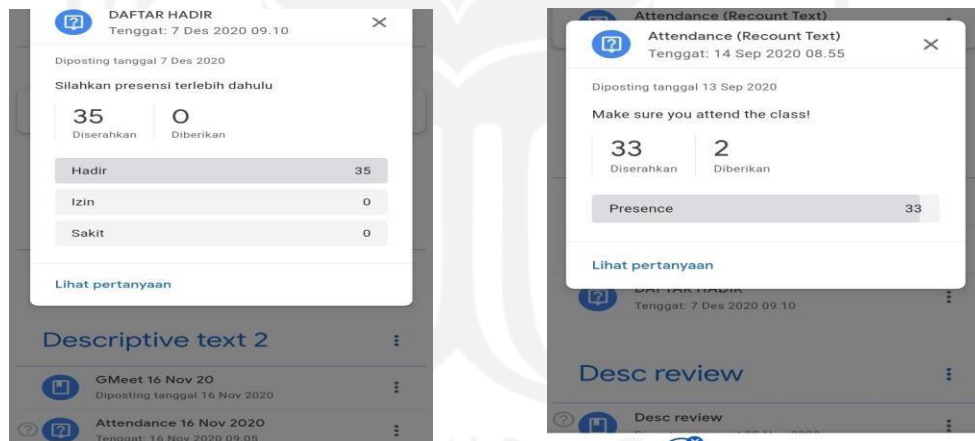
DAFTAR HADIR
Tenggat: 7 Des 2020 09.10

Diposting tanggal 7 Des 2020

Silahkan presensi terlebih dahulu

35 Diserahkan
0 Diberikan

| Hadir | 35 |
|---|---|
| Izin | 0 |
| Sakit | 0 |

Lihat pertanyaan

Descriptive text 2

GMeet 16 Nov 20
Diposting tanggal 16 Nov 2020

Attendance 16 Nov 2020
Tenggat: 16 Nov 2020 09.05

Attendance (Recount Text)

Attendance (Recount Text)
Tenggat: 14 Sep 2020 08.55

Diposting tanggal 13 Sep 2020

Make sure you attend the class!

33 Diserahkan
2 Diberikan

| Presence | 33 |
|---|---|

Lihat pertanyaan

DAFTAR HADIR
Tenggat: 7 Des 2020 09.10

Desc review

Desc review
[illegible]